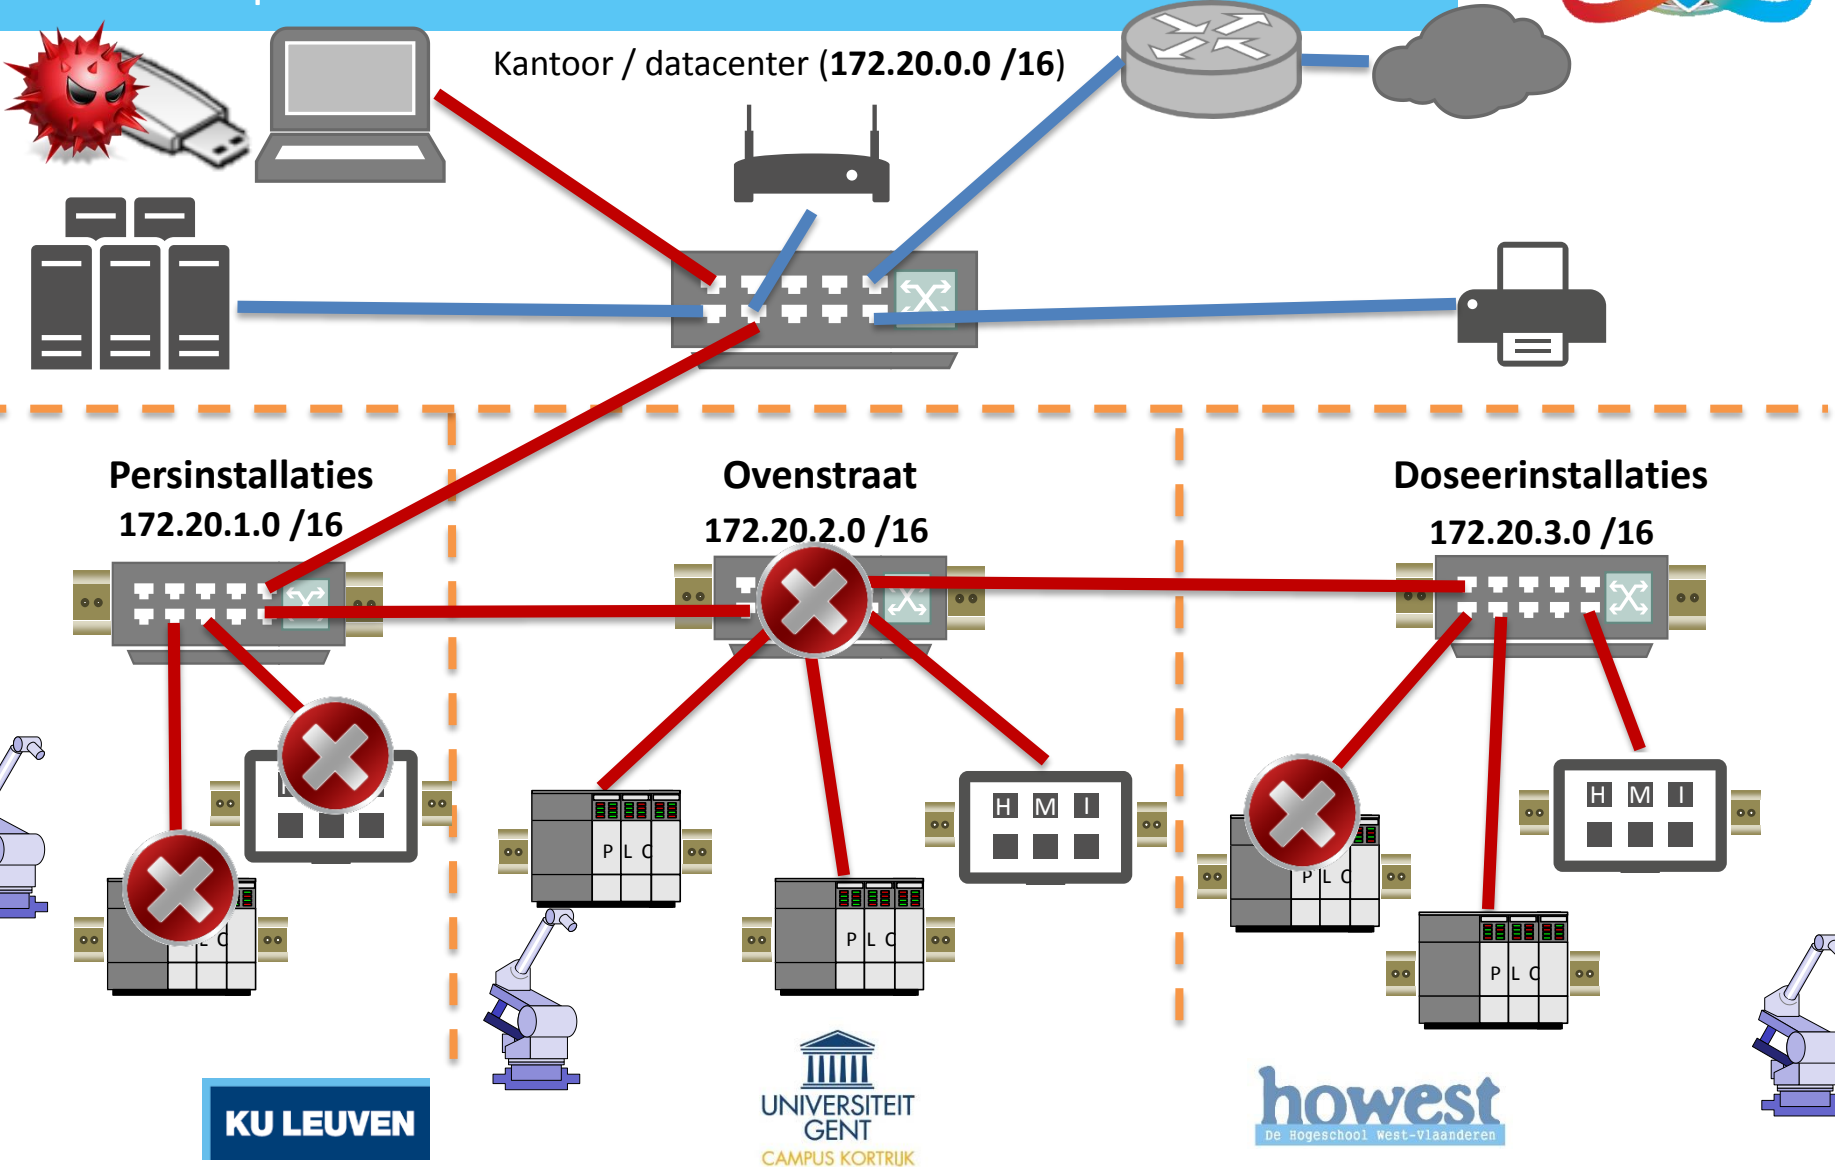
Kantoor / datacenter (**172.20.0.0 /16**)

**Persinstallaties**
**172.20.1.0 /16**

**Ovenstraat**
**172.20.2.0 /16**

**Doseerinstallaties**
**172.20.3.0 /16**

PLC

HMI

PLC

PLC

HMI

PLC

PLC

KU LEUVEN

UNIVERSITEIT GENT
CAMPUS KORTRIJK

howest
De Hogeschool West-Vlaanderen